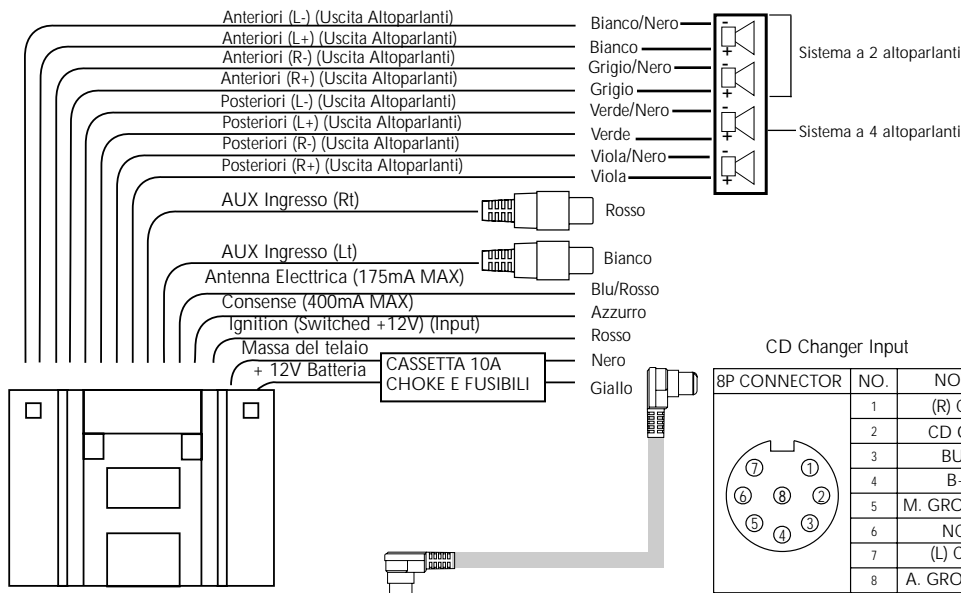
Anteriori (L-) (Uscita Altoparlanti)
Anteriori (L+) (Uscita Altoparlanti)
Anteriori (R-) (Uscita Altoparlanti)
Anteriori (R+) (Uscita Altoparlanti)
Posteriori (L-) (Uscita Altoparlanti)
Posteriori (L+) (Uscita Altoparlanti)
Posteriori (R-) (Uscita Altoparlanti)
Posteriori (R+) (Uscita Altoparlanti)

Bianco/Nero
Bianco
Grigio/Nero
Grigio
Verde/Nero
Verde
Viola/Nero
Viola

- + - + - + - +

Sistema a 2 altoparlanti
Sistema a 4 altoparlanti

AUX Ingresso (Rt)
Rosso
AUX Ingresso (Lt)
Bianco
Antenna Electtrica (175mA MAX)
Blu/Rosso
Consense (400mA MAX)
Azzurro
Ignition (Switched +12V) (Input)
Rosso
Massa del telaio
Nero
+ 12V Batteria
Giallo
CASSETTA 10A CHOKE E FUSIBILI

CD Changer Input

| 8P CONNECTOR | NO. | NO |
|---|---|---|
| | 1 | (R) C |
| | 2 | CD C |
| | 3 | BU |
| | 4 | B- |
| | 5 | M. GRO |
| | 6 | NC |
| | 7 | (L) C |
| | 8 | A. GRO |

⑦ ① ⑥ ⑧ ② ⑤ ④ ③